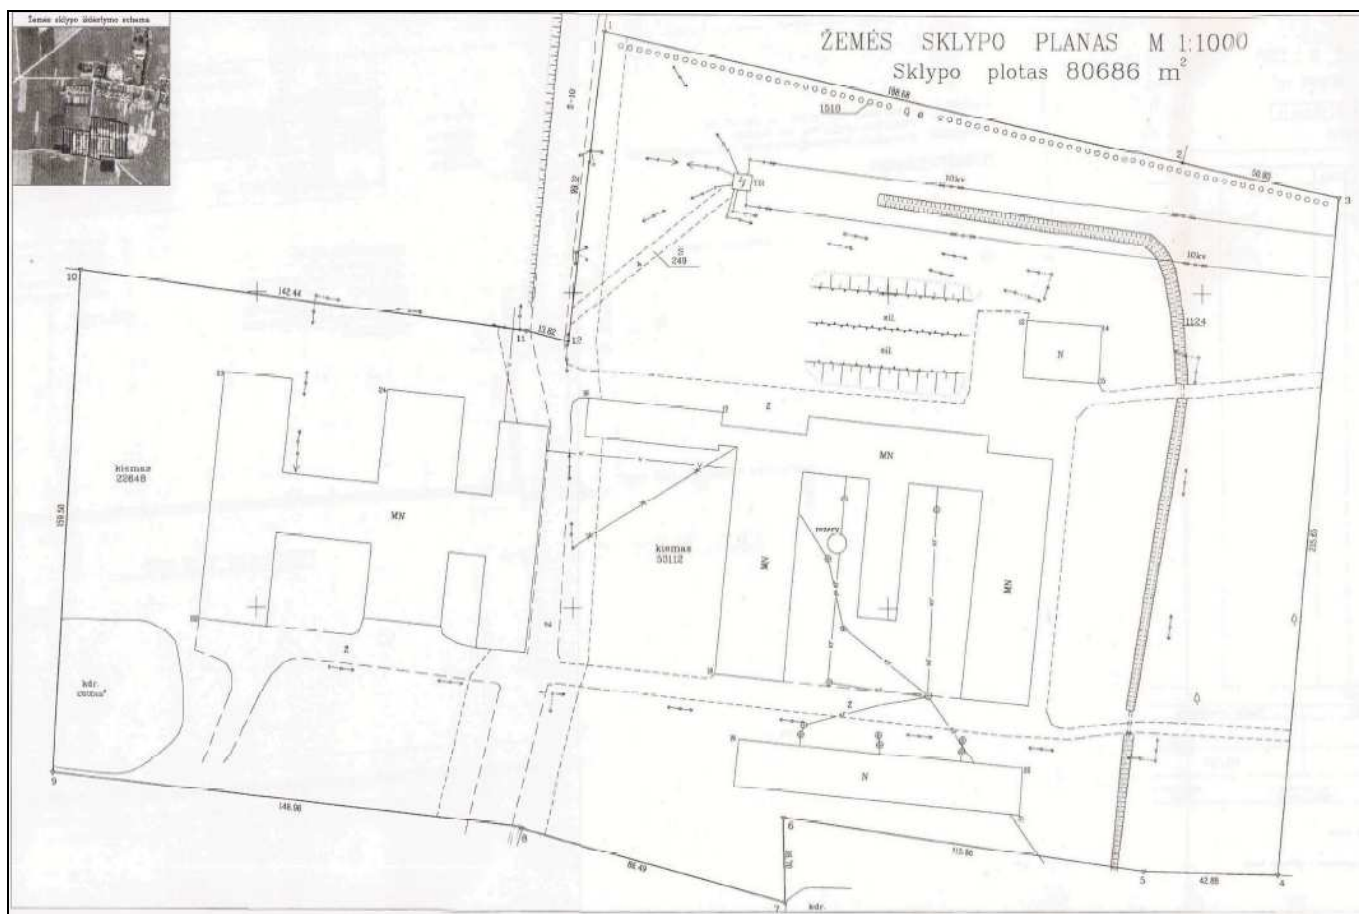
Žemės sklypo išdėstymo schema

ŽEMĖS SKLYPO PLANAS M 1:1000
Sklypo plotas 80686 $m^2$

1
2-10
1510
188.68
2
56.80
3
10kv
10kv
S
249
5
10
142.44
11
13.82
12
38.32
1124
sil.
sil.
N
MN
Z
kiemas
22648
MN
kiemas
53112
MV
MN
rezerv.
N
Z
Z
kdr.
9
159.50
148.98
8
86.49
7
6
5
42.85
4
kdr.